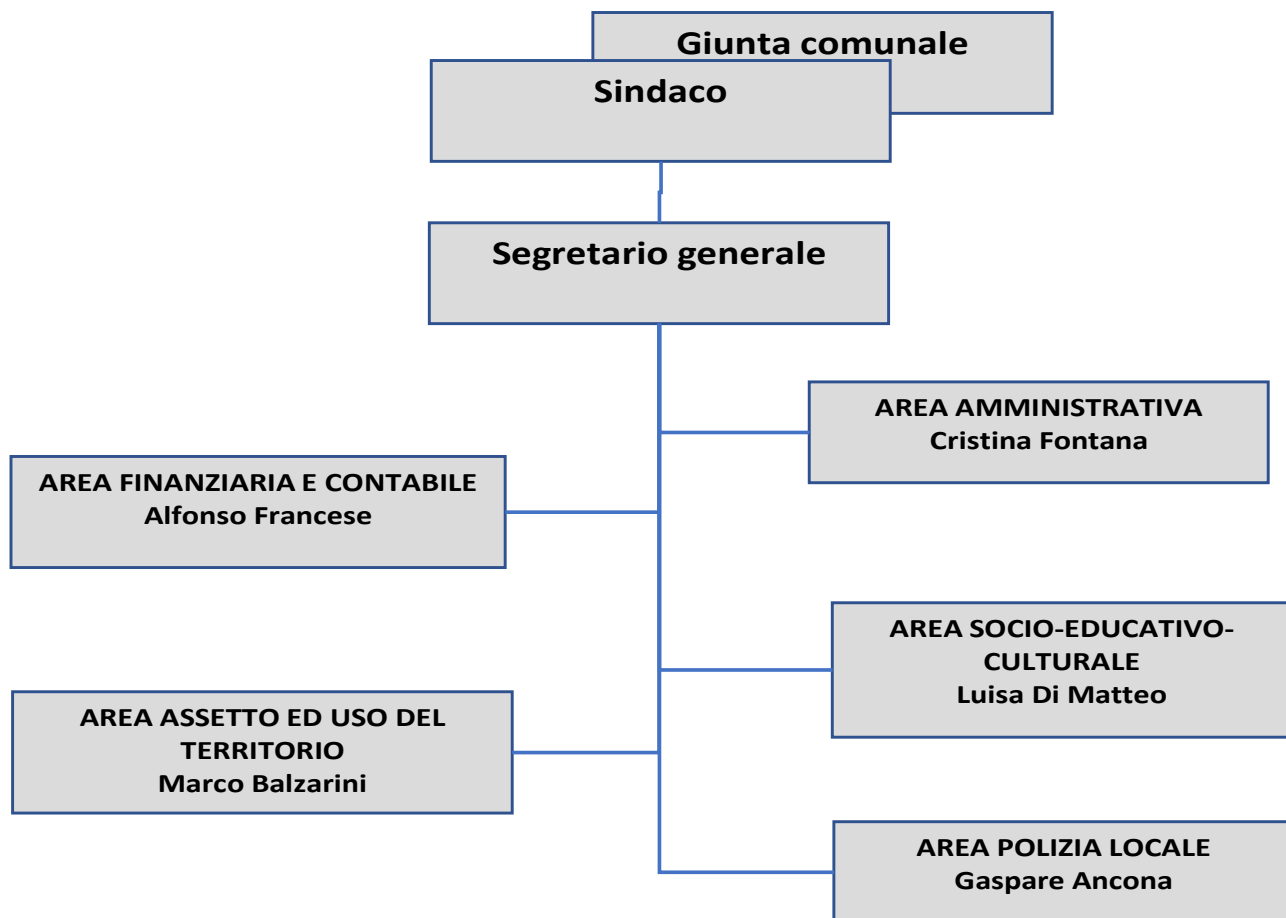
Giunta comunale

Sindaco

Segretario generale

AREA AMMINISTRATIVA
Cristina Fontana

AREA FINANZIARIA E CONTABILE
Alfonso Francese

AREA SOCIO-EDUCATIVO-CULTURALE
Luisa Di Matteo

AREA ASSETTO ED USO DEL TERRITORIO
Marco Balzarini

AREA POLIZIA LOCALE
Gaspare Ancona